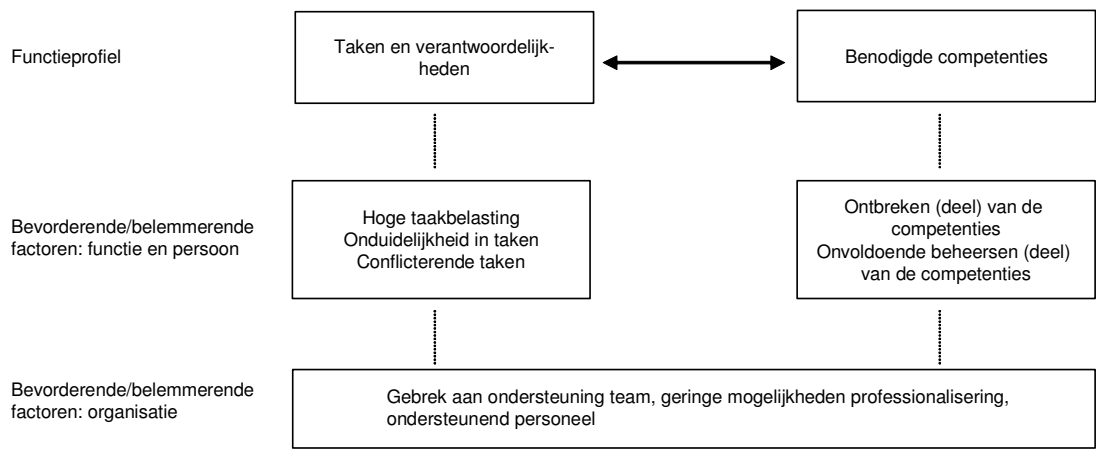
Functieprofiel

Taken en verantwoordelijkheden

Benodigde competenties

Bevorderende/belemmerende factoren: functie en persoon

Hoge taakbelasting
Onduidelijkheid in taken
Conflicterende taken

Ontbreken (deel) van de competenties
Onvoldoende beheersen (deel) van de competenties

Bevorderende/belemmerende factoren: organisatie

Gebrek aan ondersteuning team, geringe mogelijkheden professionalisering, ondersteunend personeel